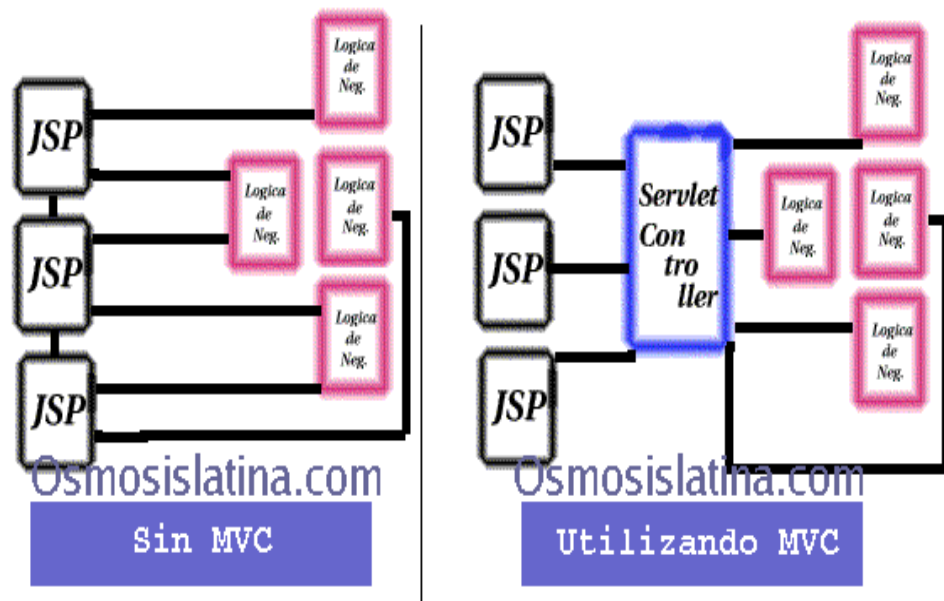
Logica de Neg.

JSP

Logica de Neg.

Logica de Neg.

JSP

Logica de Neg.

JSP

Osmosislatina.com

Sin MVC

Logica de Neg.

JSP

Servlet Con tro ller

Logica de Neg.

Logica de Neg.

JSP

Logica de Neg.

JSP

Osmosislatina.com

Utilizando MVC